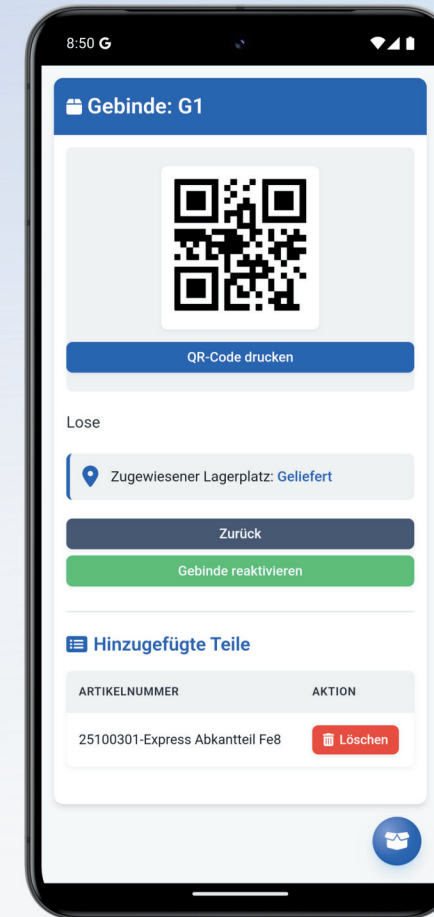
8:50 G

Gebinde: G1

QR-Code drucken

Lose

Zugewiesener Lagerplatz: Geliefert

Zurück

Gebinde reaktivieren

Hinzugefügte Teile

| ARTIKELNUMMER | AKTION |
|---|---|
| 25100301-Express Abkantteil Fe8 | Löschen |